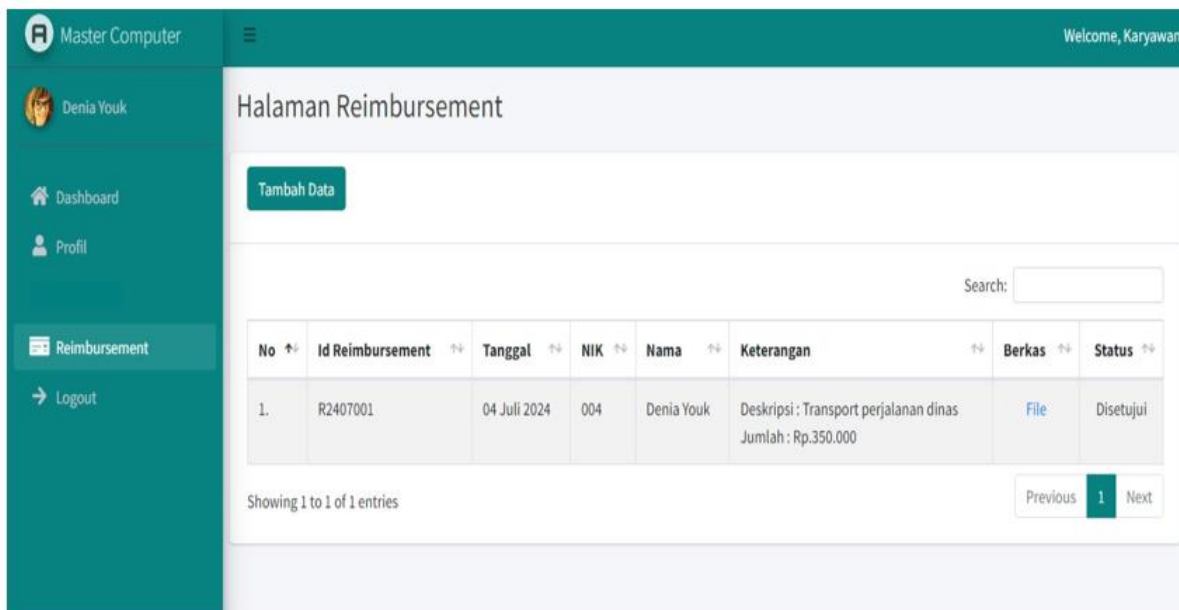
Master Computer

Welcome, Karyawan

Denia Youk

Dashboard

Profil

Reimbursement

Logout

Halaman Reimbursement

Tambah Data

Search:

| No | Id Reimbursement | Tanggal | NIK | Nama | Keterangan | Berkas | Status |
|---|---|---|---|---|---|---|---|
| 1. | R2407001 | 04 Juli 2024 | 004 | Denia Youk | Deskripsi : Transport perjalanan dinas Jumlah : Rp.350.000 | File | Disetujui |

Showing 1 to 1 of 1 entries

Previous 1 Next